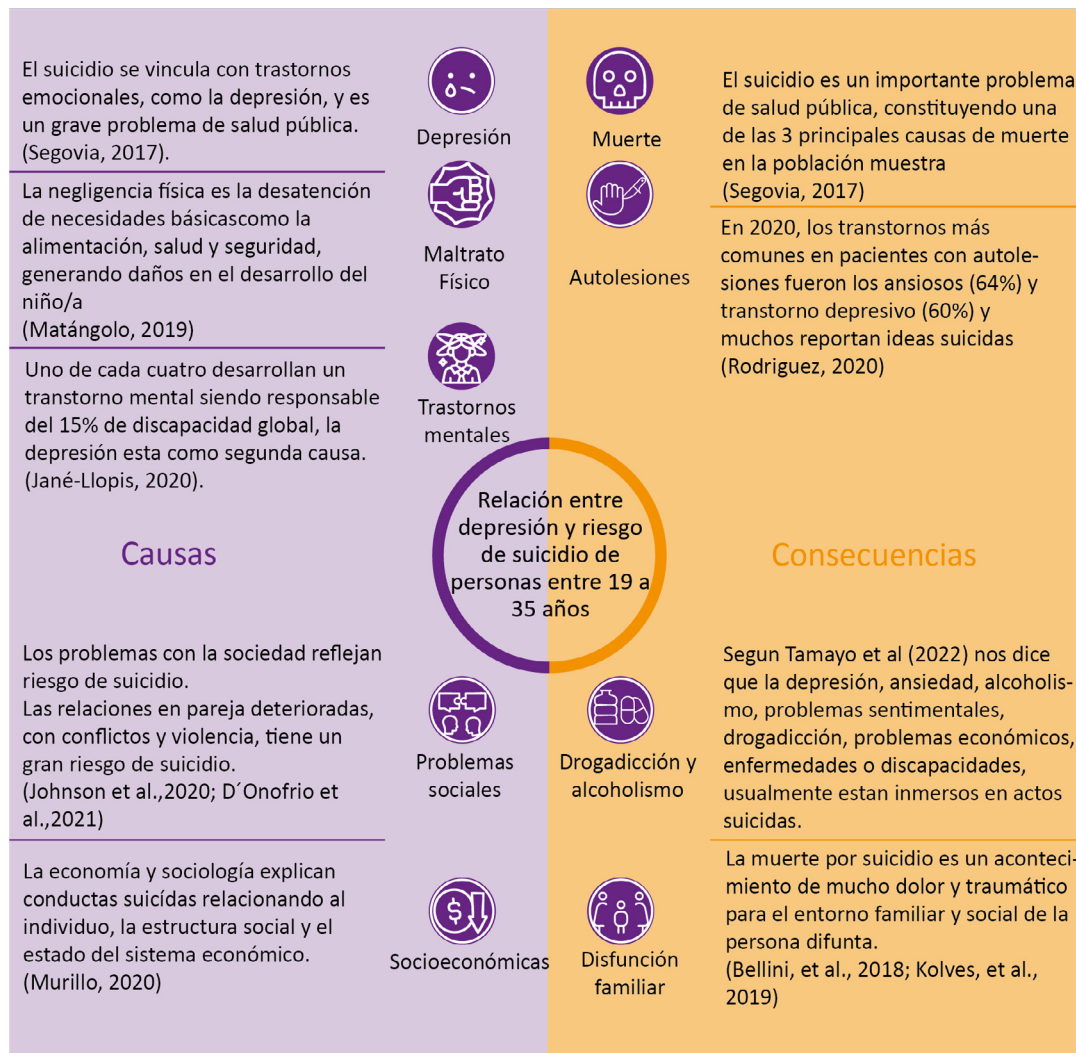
El suicidio se vincula con trastornos emocionales, como la depresión, y es un grave problema de salud pública. (Segovia, 2017).

Depresión

Muerte

El suicidio es un importante problema de salud pública, constituyendo una de las 3 principales causas de muerte en la población muestra
(Segovia, 2017)

La negligencia física es la desatención de necesidades básicascomo la alimentación, salud y seguridad, generando daños en el desarrollo del niño/a
(Matángolo, 2019)

Maltrato Físico

Autolesiones

En 2020, los transtornos más comunes en pacientes con autolesiones fueron los ansiosos (64%) y transtorno depresivo (60%) y muchos reportan ideas suicidas
(Rodriguez, 2020)

Uno de cada cuatro desarrollan un transtorno mental siendo responsable del 15% de discapacidad global, la depresión esta como segunda causa. (Jané-Llopis, 2020).

Trastornos mentales

Causas

Relación entre depresión y riesgo de suicidio de personas entre 19 a 35 años

Consecuencias

Los problemas con la sociedad reflejan riesgo de suicidio.
Las relaciones en pareja deterioradas, con conflictos y violencia, tiene un gran riesgo de suicidio.
(Johnson et al.,2020; D´Onofrio et al.,2021)

Problemas sociales

Drogadicción y alcoholismo

Segun Tamayo et al (2022) nos dice que la depresión, ansiedad, alcoholismo, problemas sentimentales, drogadicción, problemas económicos, enfermedades o discapacidades, usualmente estan inmersos en actos suicidas.

La economía y sociología explican conductas suicídas relacionando al individuo, la estructura social y el estado del sistema económico.
(Murillo, 2020)

Socioeconómicas

Disfunción familiar

La muerte por suicidio es un acontecimiento de mucho dolor y traumático para el entorno familiar y social de la persona difunta.
(Bellini, et al., 2018; Kolves, et al., 2019)